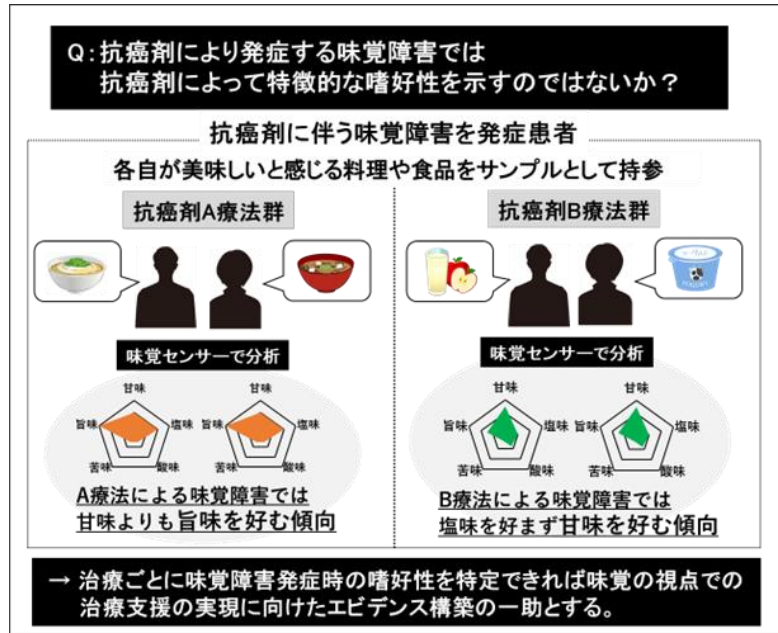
Q：抗癌剤により発症する味覚障害では
抗癌剤によって特徴的な嗜好性を示すのではないか？

抗癌剤に伴う味覚障害を発症患者

各自が美味しいと感じる料理や食品をサンプルとして持参

抗癌剤A療法群

味覚センサーで分析

甘味 塩味 酸味 苦味 旨味

甘味 塩味 酸味 苦味 旨味

A療法による味覚障害では
甘味よりも旨味を好む傾向

抗癌剤B療法群

味覚センサーで分析

甘味 塩味 酸味 苦味 旨味

甘味 塩味 酸味 苦味 旨味

B療法による味覚障害では
塩味を好まず甘味を好む傾向

→ 治療ごとに味覚障害発症時の嗜好性を特定できれば味覚の視点での治療支援の実現に向けたエビデンス構築の一助とする。